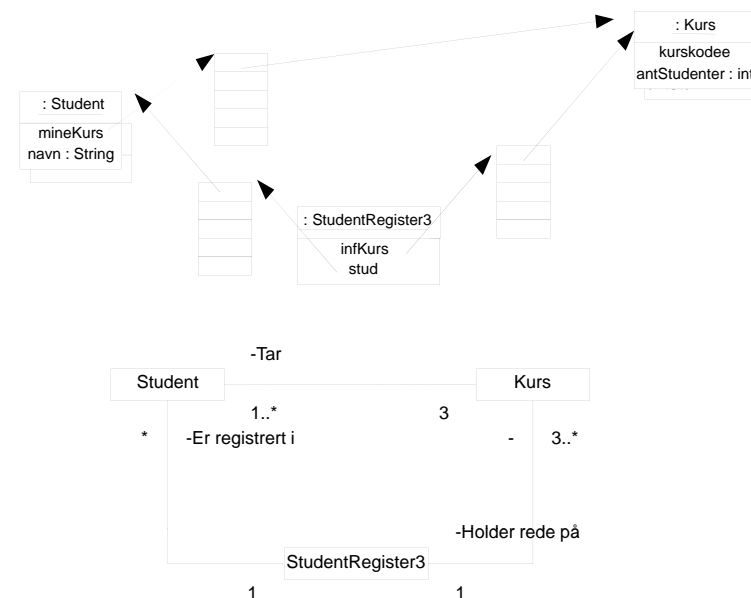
: Kurs
kurskodee
antStudenter : int

: Student
mineKurs
navn : String

: StudentRegister3
infKurs
stud

-Tar

Student

Kurs

1..*

3

*

-Er registrert i

-

3..*

-Holder rede på

StudentRegister3

1

1